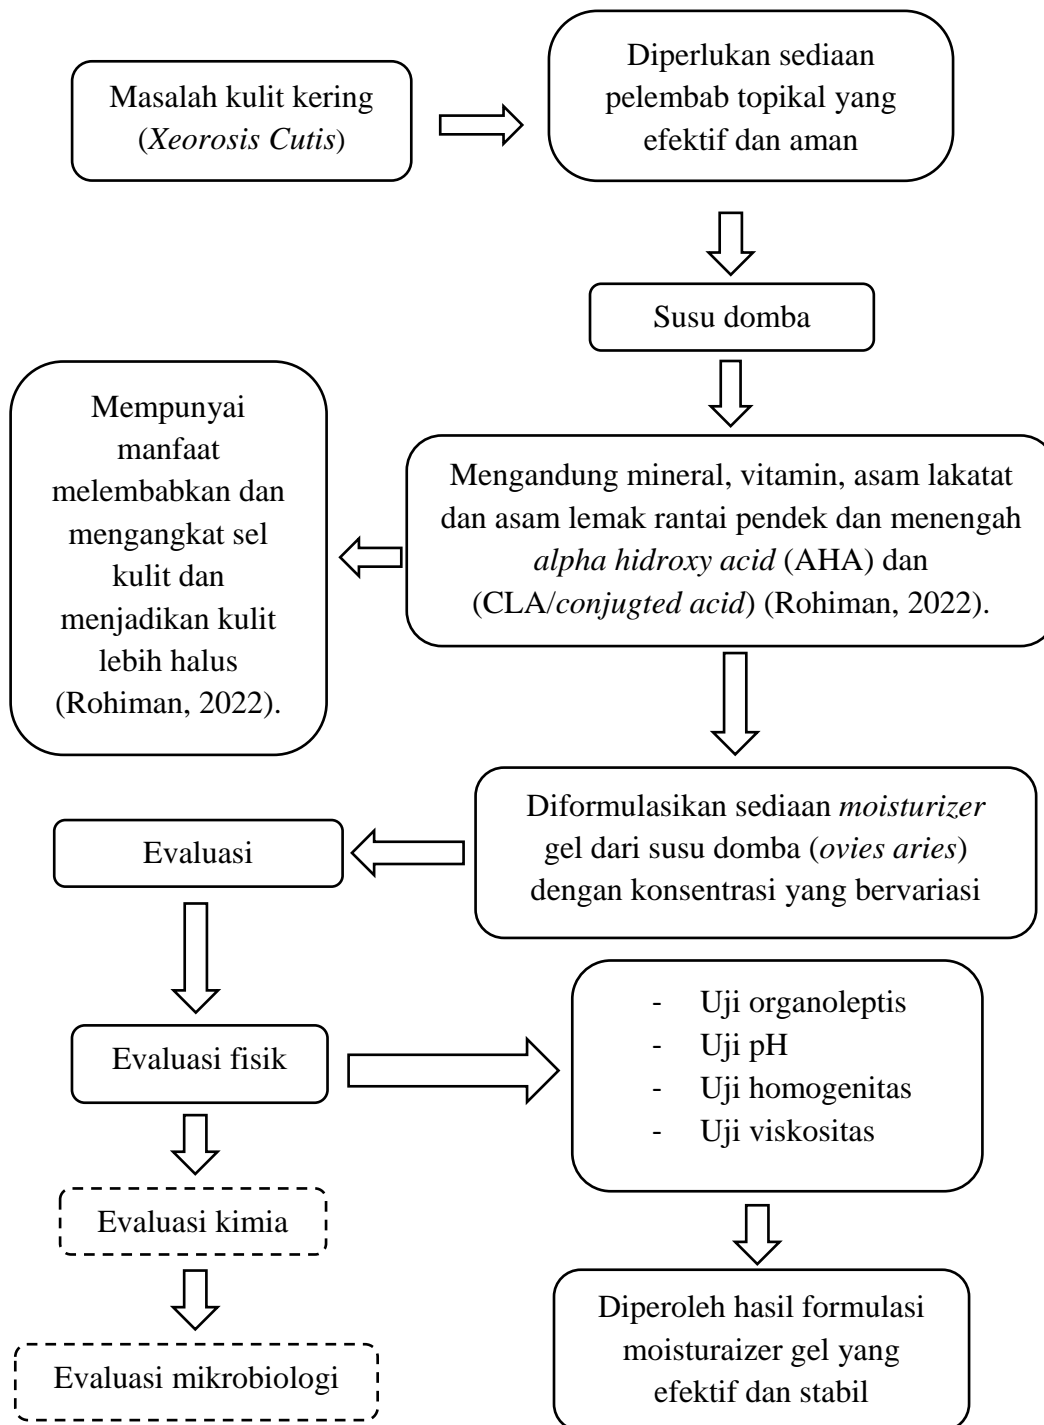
Masalah kulit kering (*Xeorosis Cutis*)

Diperlukan sediaan pelembab topikal yang efektif dan aman

Susu domba

Mempunyai manfaat melembabkan dan mengangkat sel kulit dan menjadikan kulit lebih halus (Rohiman, 2022).

Mengandung mineral, vitamin, asam lakatat dan asam lemak rantai pendek dan menengah *alpha hidroxy acid* (AHA) dan (CLA/*conjugted acid*) (Rohiman, 2022).

Evaluasi

Diformulasikan sediaan *moisturizer* gel dari susu domba (*ovies aries*) dengan konsentrasi yang bervariasi

Evaluasi fisik

- Uji organoleptis
- Uji pH
- Uji homogenitas
- Uji viskositas

Evaluasi kimia

Evaluasi mikrobiologi

Diperoleh hasil formulasi moisturaizer gel yang efektif dan stabil